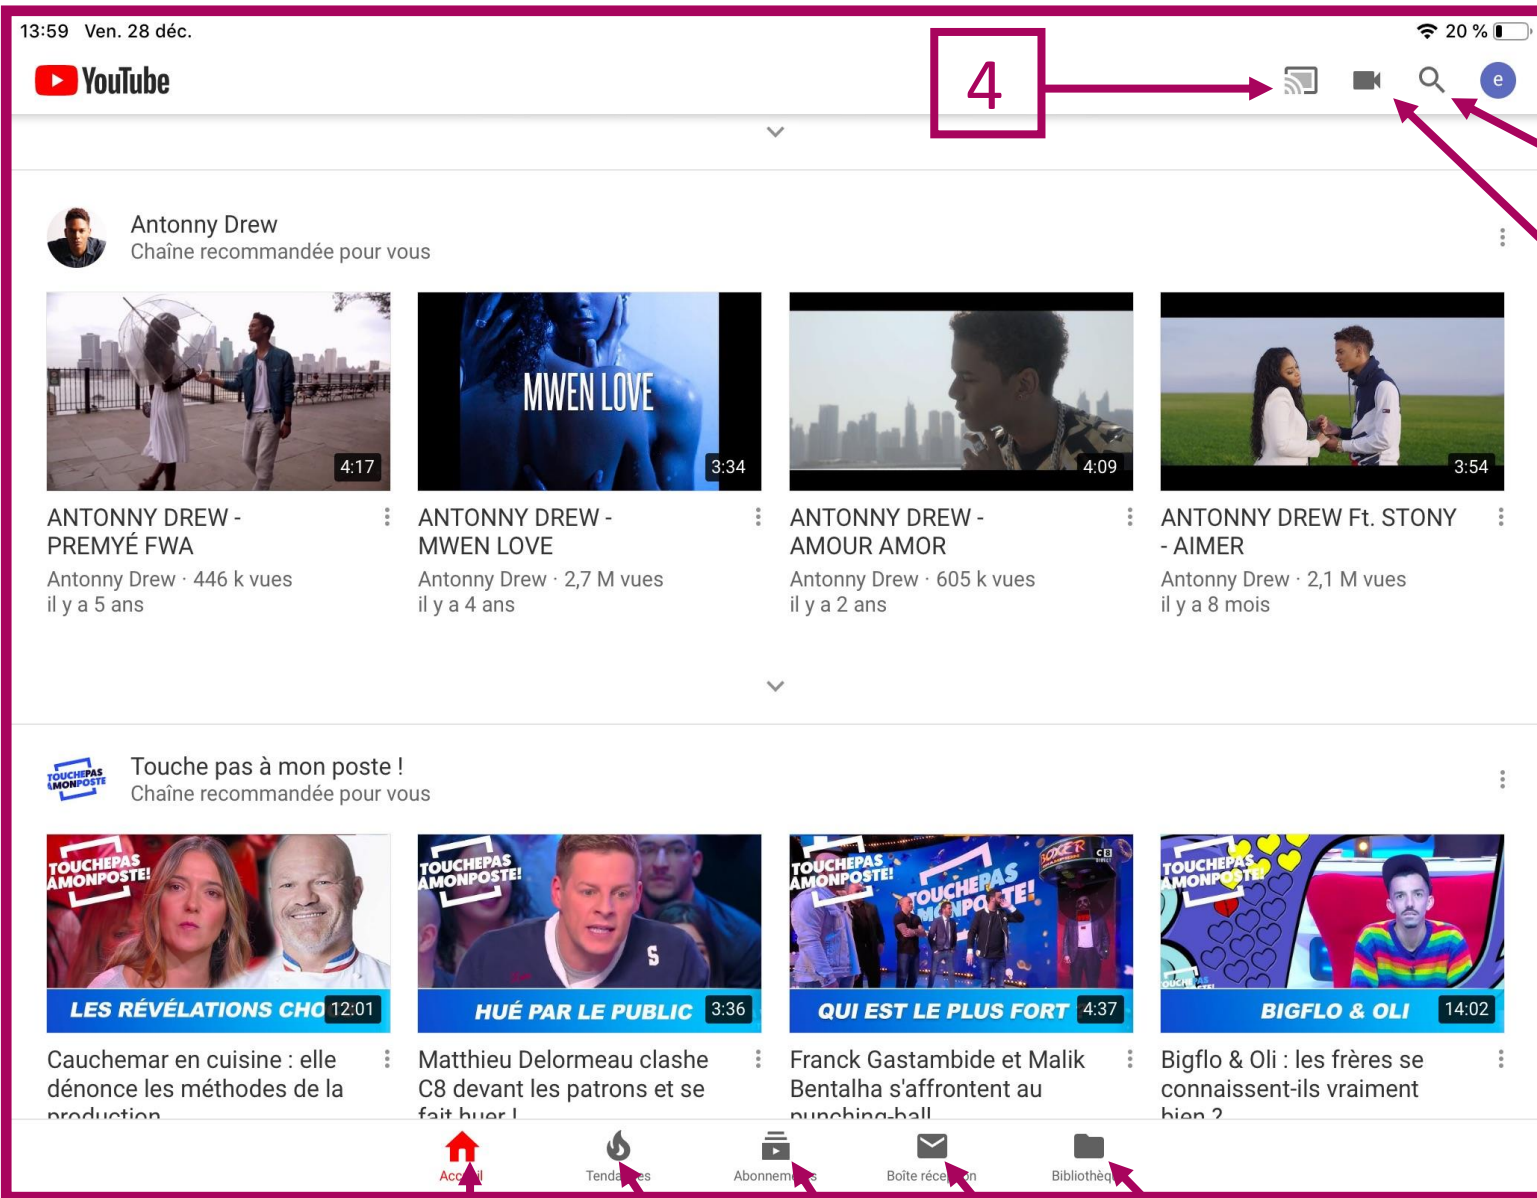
13:59 Ven. 28 déc.

20 %

YouTube

4

e

Antonny Drew
Chaîne recommandée pour vous

MWEN LOVE

4:17

3:34

4:09

3:54

ANTONNY DREW - PREMYÉ FWA
Antonny Drew · 446 k vues
il y a 5 ans

ANTONNY DREW - MWEN LOVE
Antonny Drew · 2,7 M vues
il y a 4 ans

ANTONNY DREW - AMOUR AMOR
Antonny Drew · 605 k vues
il y a 2 ans

ANTONNY DREW Ft. STONY - AIMER
Antonny Drew · 2,1 M vues
il y a 8 mois

TOUCHEPAS AMONPOSTE
Touche pas à mon poste !
Chaîne recommandée pour vous

TOUCHEPAS AMONPOSTE!
LES RÉVÉLATIONS CHO
12:01

TOUCHEPAS AMONPOSTE!
HUÉ PAR LE PUBLIC
3:36

TOUCHEPAS AMONPOSTE!
TOUCHEPAS MONPOSTE!
QUI EST LE PLUS FORT
4:37

TOUCHEPAS AMONPOSTE!
BIGFLO & OLI
14:02

Cauchemar en cuisine : elle dénonce les méthodes de la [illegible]

Matthieu Delormeau clashe C8 devant les patrons et se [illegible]

Franck Gastambide et Malik Bentalha s'affrontent au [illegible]

Bigflo & Oli : les frères se connaissent-ils vraiment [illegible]

Acc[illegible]il Tenda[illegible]es Abonnem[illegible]s Boîte récep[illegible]on Bibliothèq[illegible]